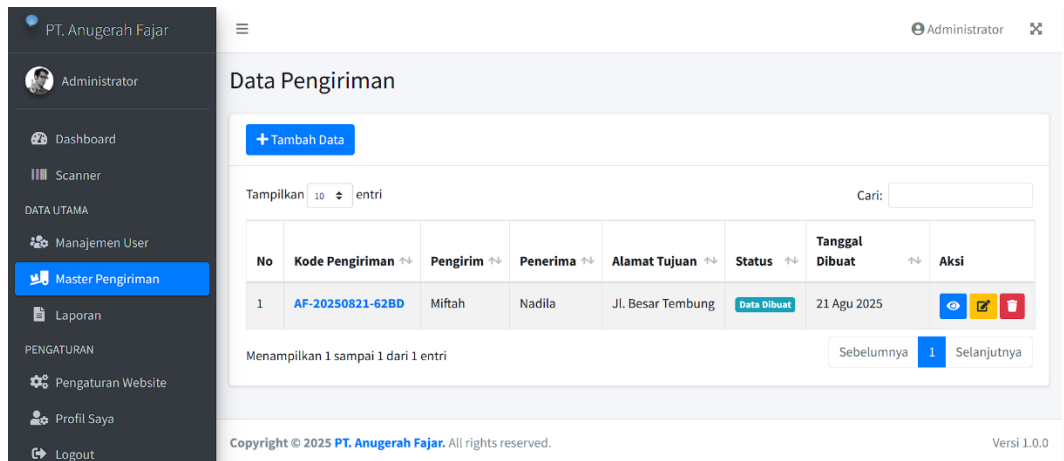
PT. Anugerah Fajar

Administrator

Dashboard

Scanner

DATA UTAMA

Manajemen User

Master Pengiriman

Laporan

PENGATURAN

Pengaturan Website

Profil Saya

Logout

Administrator

Data Pengiriman

+ Tambah Data

Tampilkan 10 entri

Cari:

| No | Kode Pengiriman | Pengirim | Penerima | Alamat Tujuan | Status | Tanggal Dibuat | Aksi |
|---|---|---|---|---|---|---|---|
| 1 | AF-20250821-62BD | Miftah | Nadila | Jl. Besar Tembung | Data Dibuat | 21 Agu 2025 | |

Menampilkan 1 sampai 1 dari 1 entri

Sebelumnya 1 Selanjutnya

Copyright © 2025 PT. Anugerah Fajar. All rights reserved.

Versi 1.0.0